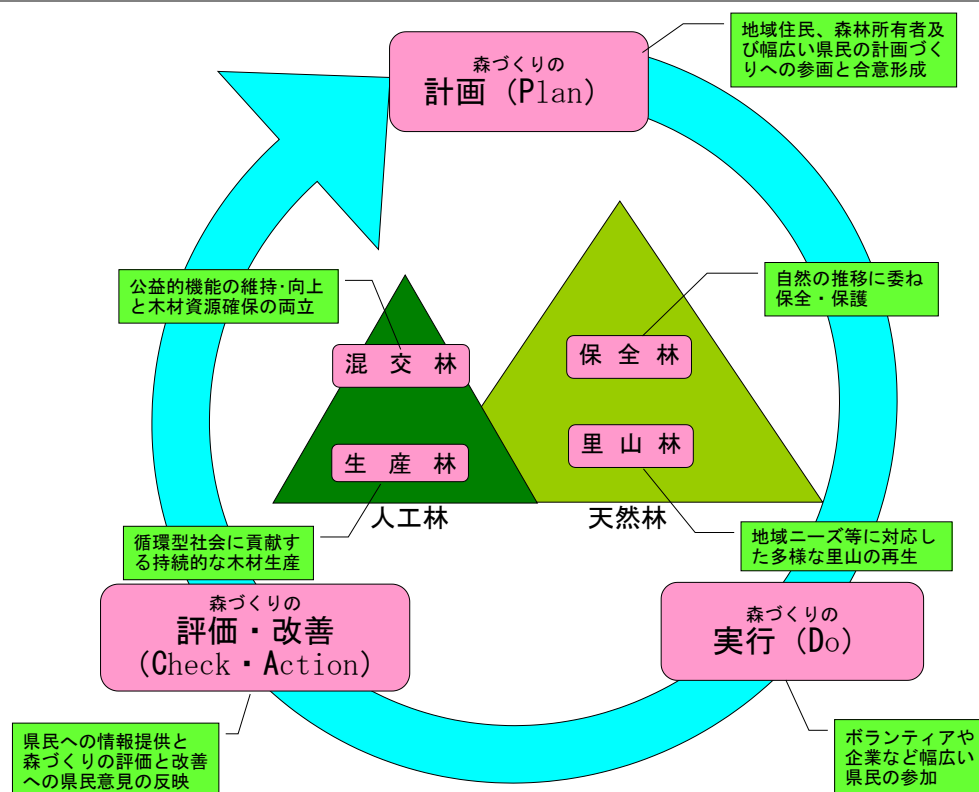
森づくりの
計画（Plan）

地域住民、森林所有者及び幅広い県民の計画づくりへの参画と合意形成

公益的機能の維持･向上と木材資源確保の両立

自然の推移に委ね保全・保護

混交林

保全林

生産林

里山林

人工林

天然林

循環型社会に貢献する持続的な木材生産

地域ニーズ等に対応した多様な里山の再生

森づくりの
評価・改善
（Check・Action）

森づくりの
実行（Do）

県民への情報提供と森づくりの評価と改善への県民意見の反映

ボランティアや企業など幅広い県民の参加